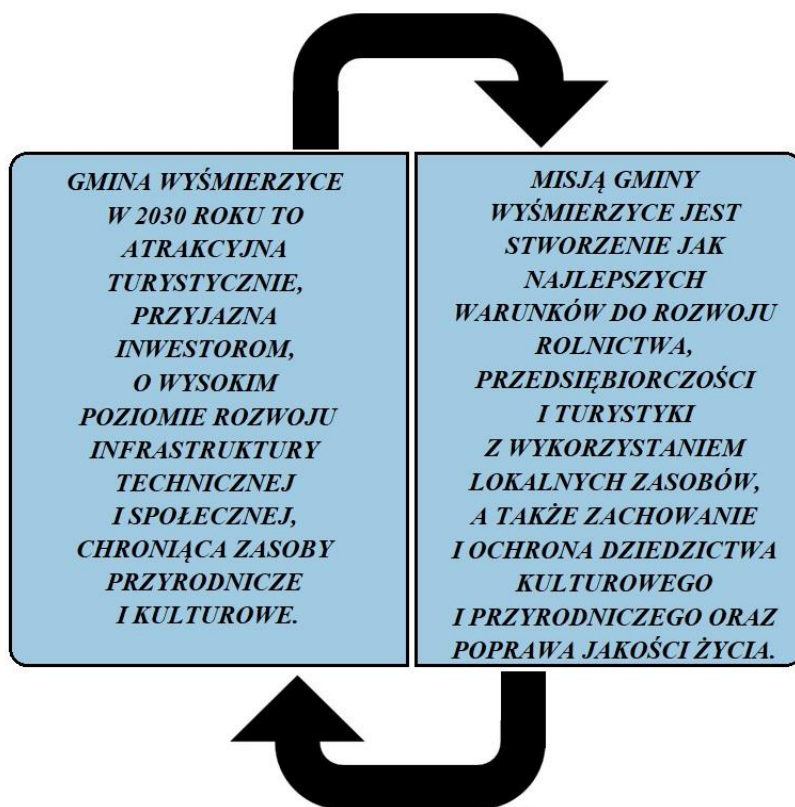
GMINA WYŚMIERZYCE W 2030 ROKU TO ATRAKCYJNA TURYSTYCZNIE, PRZYJAZNA INWESTOROM, O WYSOKIM POZIOMIE ROZWOJU INFRASTRUKTURY TECHNICZNEJ I SPOŁECZNEJ, CHRONIĄCA ZASOBY PRZYRODNICZE I KULTUROWE.

MISJĄ GMINY WYŚMIERZYCE JEST STWORZENIE JAK NAJLEPSZYCH WARUNKÓW DO ROZWOJU ROLNICTWA, PRZEDSIĘBIORCZOŚCI I TURYSTYKI Z WYKORZYSTANIEM LOKALNYCH ZASOBÓW, A TAKŻE ZACHOWANIE I OCHRONA DZIEDZICTWA KULTUROWEGO I PRZYRODNICZEGO ORAZ POPRAWA JAKOŚCI ŻYCIA.